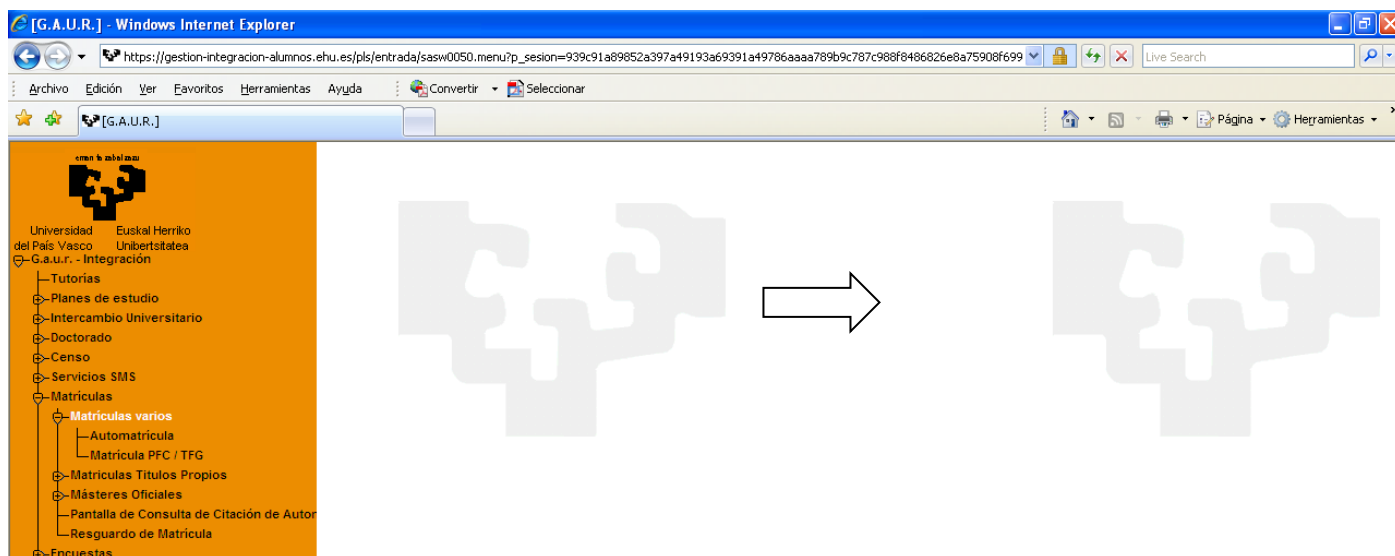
[G.A.U.R.] - Windows Internet Explorer

https://gestion-integracion-alumnos.ehu.es/pls/entrada/sasw0050.menu?p_sesion=939c91a89852a397a49193a69391a49786aaaa789b9c787c988f8486826e8a75908f699

Live Search

Archivo Edición Ver Favoritos Herramientas Ayuda

Convertir Seleccionar

[G.A.U.R.]

Página Herramientas

eman ta zabal zazu

Universidad del País Vasco Euskal Herriko Unibertsitatea

G.a.u.r. - Integración
Tutorías
Planes de estudio
Intercambio Universitario
Doctorado
Censo
Servicios SMS
Matrículas
Matrículas varios
Automatrícula
Matrícula PFC / TFG
Matrículas Títulos Propios
Másteres Oficiales
Pantalla de Consulta de Citación de Autor
Resguardo de Matrícula
Encuestas